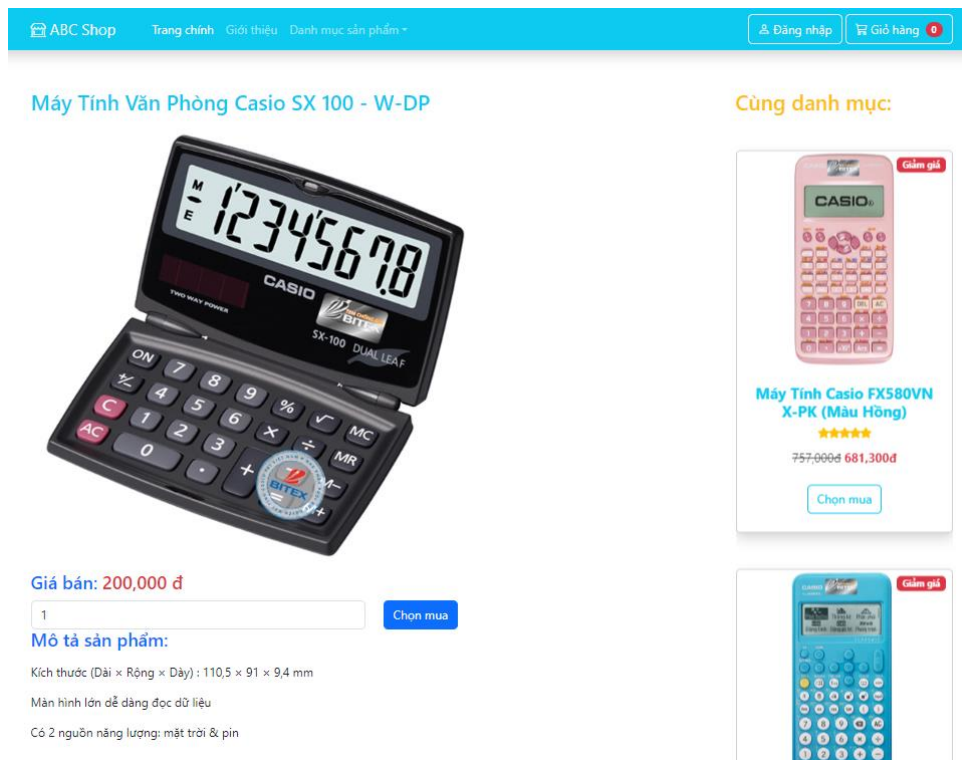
ABC Shop Trang chính Giới thiệu Danh mục sản phẩm

Đăng nhập Giỏ hàng 0

Máy Tính Văn Phòng Casio SX 100 - W-DP

M E 12345678

CASIO TWO WAY POWER SX-100 DUAL LEAF BITEX

ON 7 8 9 % √ MC C 4 5 6 × ÷ MR AC 1 2 3 − M− 0 · + M+ BITEX

Giá bán: 200,000 đ

1

Chọn mua

Mô tả sản phẩm:

Kích thước (Dài × Rộng × Dày) : 110,5 × 91 × 9,4 mm

Màn hình lớn dễ dàng đọc dữ liệu

Có 2 nguồn năng lượng: mặt trời & pin

Cùng danh mục:

Giảm giá

CASIO

Máy Tính Casio FX580VN X-PK (Màu Hồng)

757,000đ 681,300đ

Chọn mua

Giảm giá

CASIO